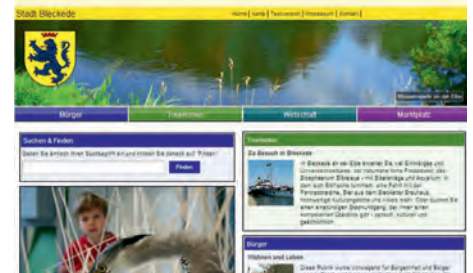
Stadt Bleckede

Home | Karte | Textversion | Impressum | Kontakt

Wasserspiele an der Elbe

Bürger

Tourismus

Wirtschaft

Marktplatz

Suchen & Finden

Geben Sie einfach Ihren Suchbegriff ein und klicken Sie danach auf "Finden".

Finden

Tourismus

Zu Besuch in Bleckede

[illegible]

Bürger

Wohnen und Leben

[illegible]